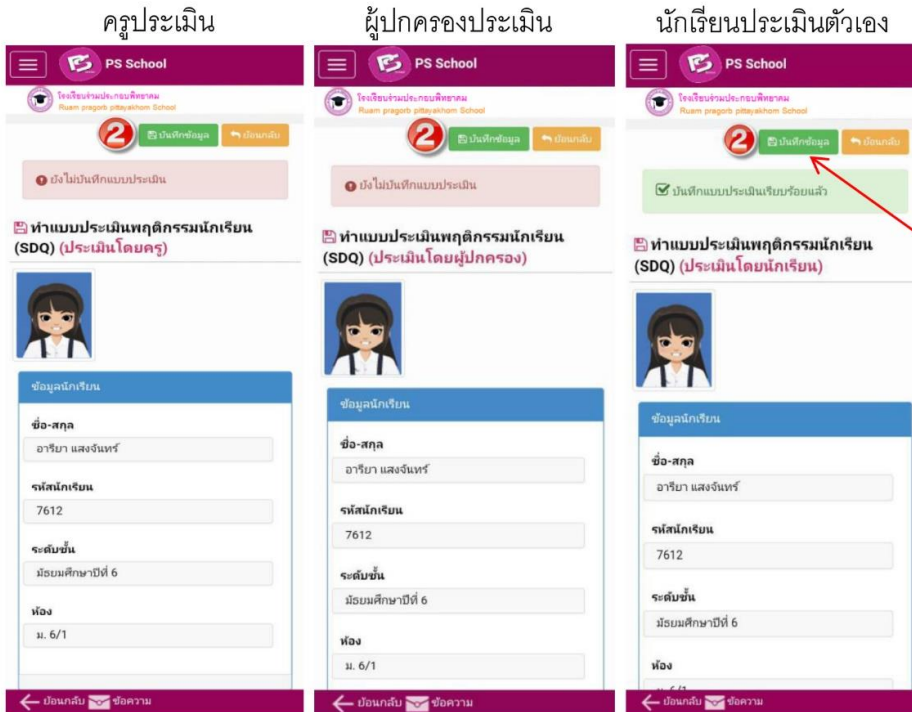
ครูประเมิน

PS School
โรงเรียนร่วมประกอบพิทยาคม
Ruam pragorb pittayakhom School
2 บันทึกข้อมูล ย้อนกลับ
ยังไม่บันทึกแบบประเมิน
ทำแบบประเมินพฤติกรรมนักเรียน (SDQ) (ประเมินโดยครู)
ข้อมูลนักเรียน
ชื่อ-สกุล
อารียา แสงจันทร์
รหัสนักเรียน
7612
ระดับชั้น
มัธยมศึกษาปีที่ 6
ห้อง
ม. 6/1
ย้อนกลับ ข้อความ

ผู้ปกครองประเมิน

PS School
โรงเรียนร่วมประกอบพิทยาคม
Ruam pragorb pittayakhom School
2 บันทึกข้อมูล ย้อนกลับ
ยังไม่บันทึกแบบประเมิน
ทำแบบประเมินพฤติกรรมนักเรียน (SDQ) (ประเมินโดยผู้ปกครอง)
ข้อมูลนักเรียน
ชื่อ-สกุล
อารียา แสงจันทร์
รหัสนักเรียน
7612
ระดับชั้น
มัธยมศึกษาปีที่ 6
ห้อง
ม. 6/1
ย้อนกลับ ข้อความ

นักเรียนประเมินตัวเอง

PS School
โรงเรียนร่วมประกอบพิทยาคม
Ruam pragorb pittayakhom School
2 บันทึกข้อมูล ย้อนกลับ
บันทึกแบบประเมินเรียบร้อยแล้ว
ทำแบบประเมินพฤติกรรมนักเรียน (SDQ) (ประเมินโดยนักเรียน)
ข้อมูลนักเรียน
ชื่อ-สกุล
อารียา แสงจันทร์
รหัสนักเรียน
7612
ระดับชั้น
มัธยมศึกษาปีที่ 6
ห้อง
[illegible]
ย้อนกลับ ข้อความ